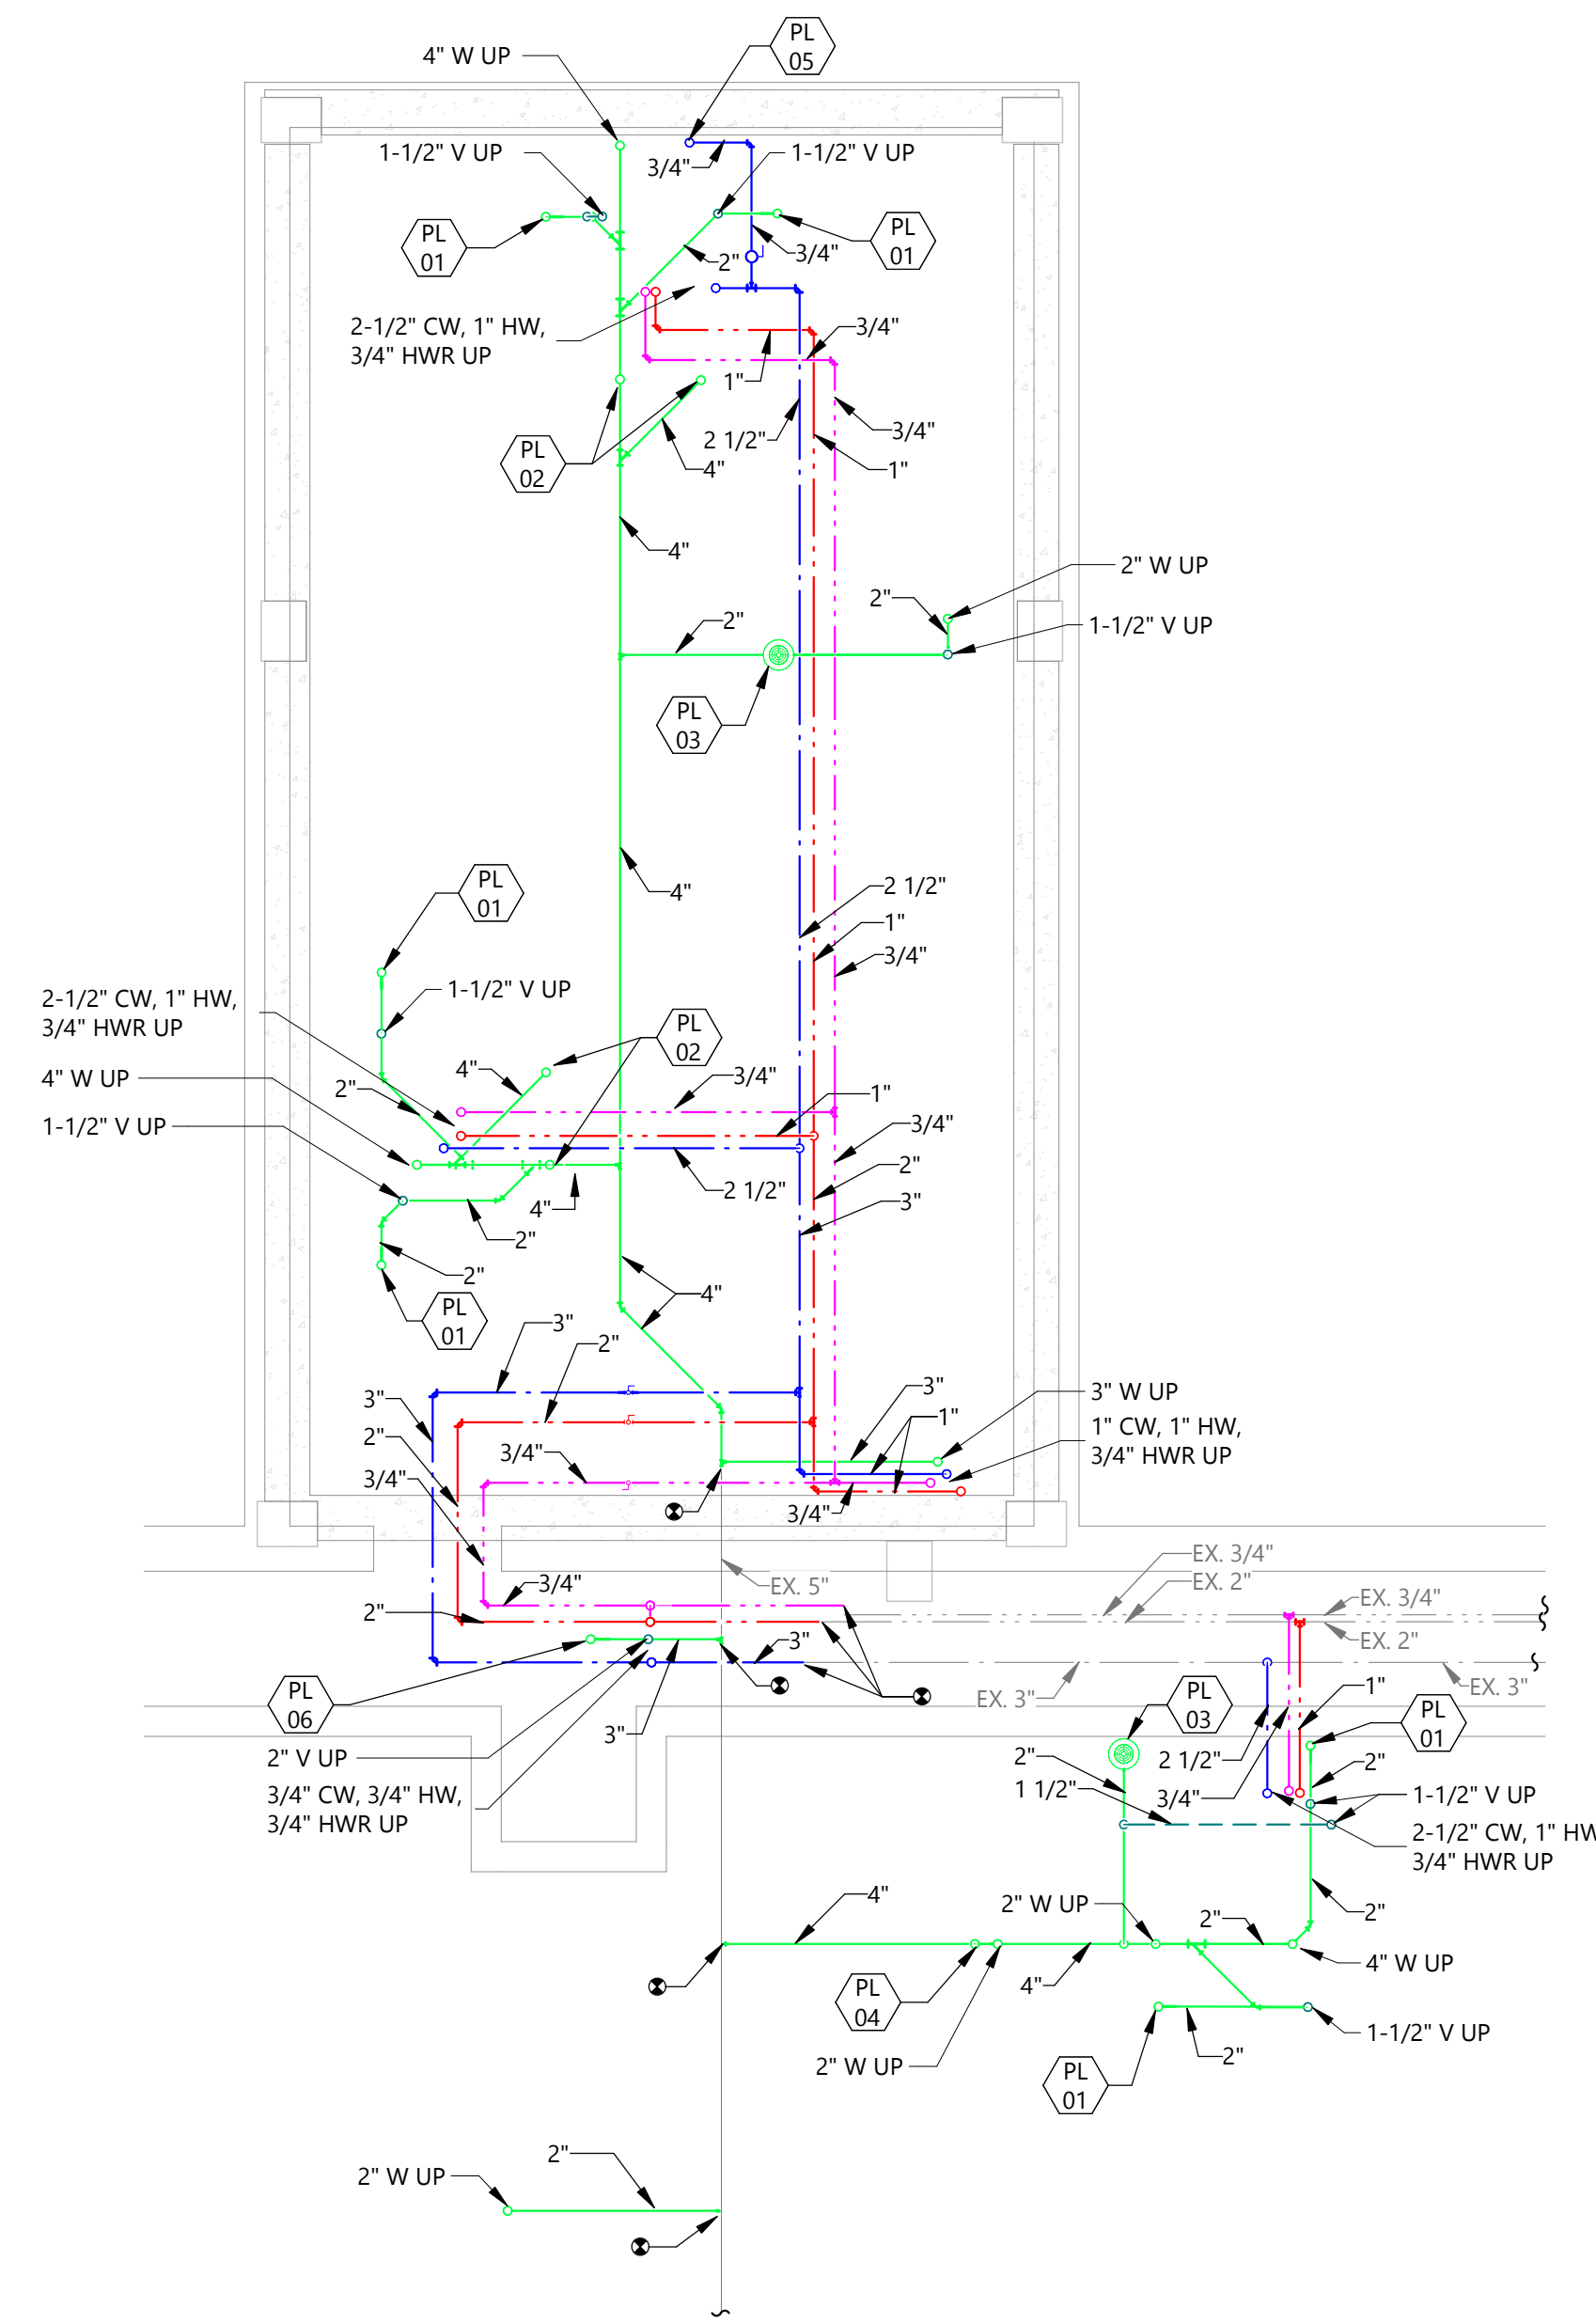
4" W UP
PL 05
1-1/2" V UP
3/4"
1-1/2" V UP
PL 01
PL 01
2"
3/4"
2-1/2" CW, 1" HW, 3/4" HWR UP
3/4"
1"
PL 02
2 1/2"
3/4"
4"
1"
4"
2" W UP
2"
1-1/2" V UP
2"
PL 03
4"
2 1/2"
1"
PL 01
3/4"
2-1/2" CW, 1" HW, 3/4" HWR UP
1-1/2" V UP
PL 02
4" W UP
4"
3/4"
2"
1"
1-1/2" V UP
3/4"
2"
2 1/2"
4"
3"
2"
2"
4"
PL 01
3"
2"
3"
3" W UP
2"
1"
1" CW, 1" HW, 3/4" HWR UP
3/4"
3/4"
3/4"
EX. 3/4"
EX. 5"
EX. 2"
3/4"
EX. 3/4"
2"
EX. 2"
3"
PL 06
EX. 3"
EX. 3"
1"
PL 03
PL 01
2" V UP
3"
2"
2 1/2"
2"
1 1/2"
3/4"
1-1/2" V UP
3/4" CW, 3/4" HW, 3/4" HWR UP
2-1/2" CW, 1" HW 3/4" HWR UP
2"
4"
2" W UP
2"
4" W UP
PL 04
4"
1-1/2" V UP
2"
2" W UP
PL 01
2"
2" W UP